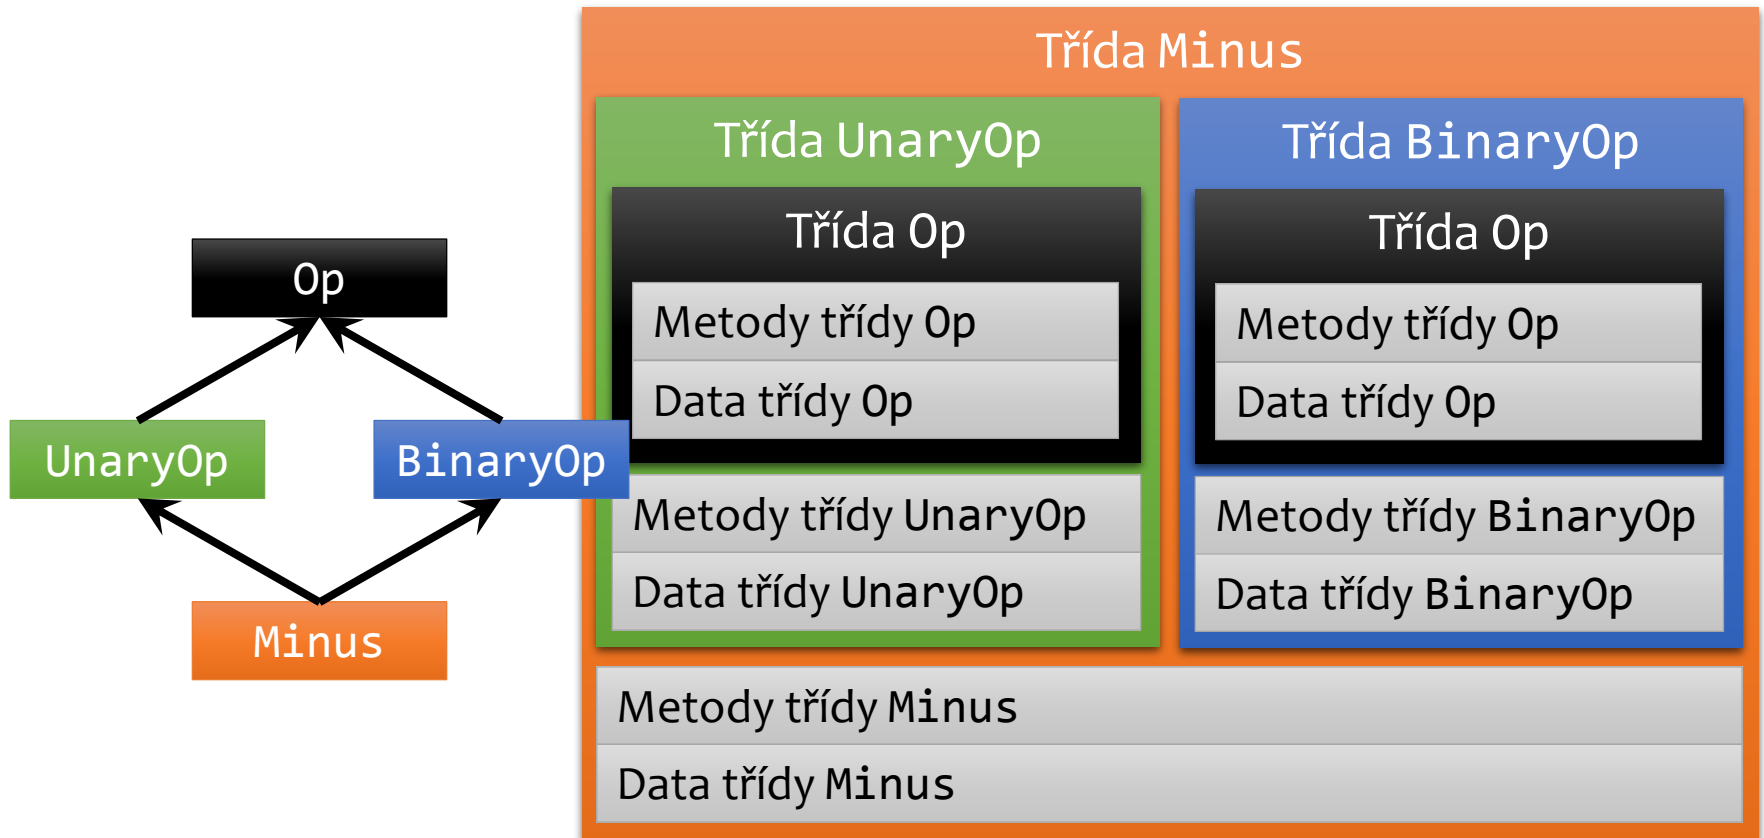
Op

UnaryOp

BinaryOp

Minus

Třída Minus

Třída UnaryOp

Třída Op

Metody třídy Op

Data třídy Op

Metody třídy UnaryOp

Data třídy UnaryOp

Třída BinaryOp

Třída Op

Metody třídy Op

Data třídy Op

Metody třídy BinaryOp

Data třídy BinaryOp

Metody třídy Minus

Data třídy Minus